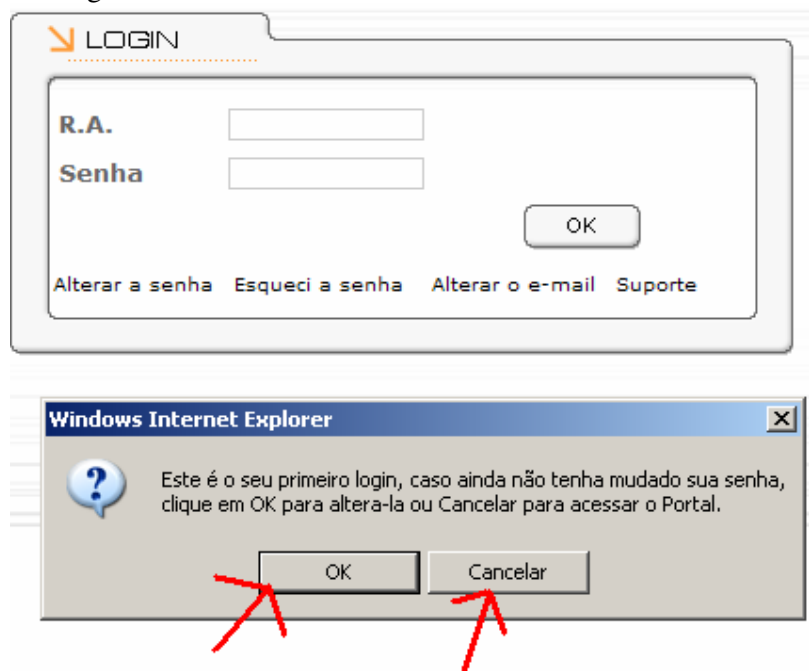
LOGIN

R.A.

Senha

OK

Alterar a senha Esqueci a senha Alterar o e-mail Suporte

Windows Internet Explorer

X

Este é o seu primeiro login, caso ainda não tenha mudado sua senha, clique em OK para altera-la ou Cancelar para acessar o Portal.

OK Cancelar